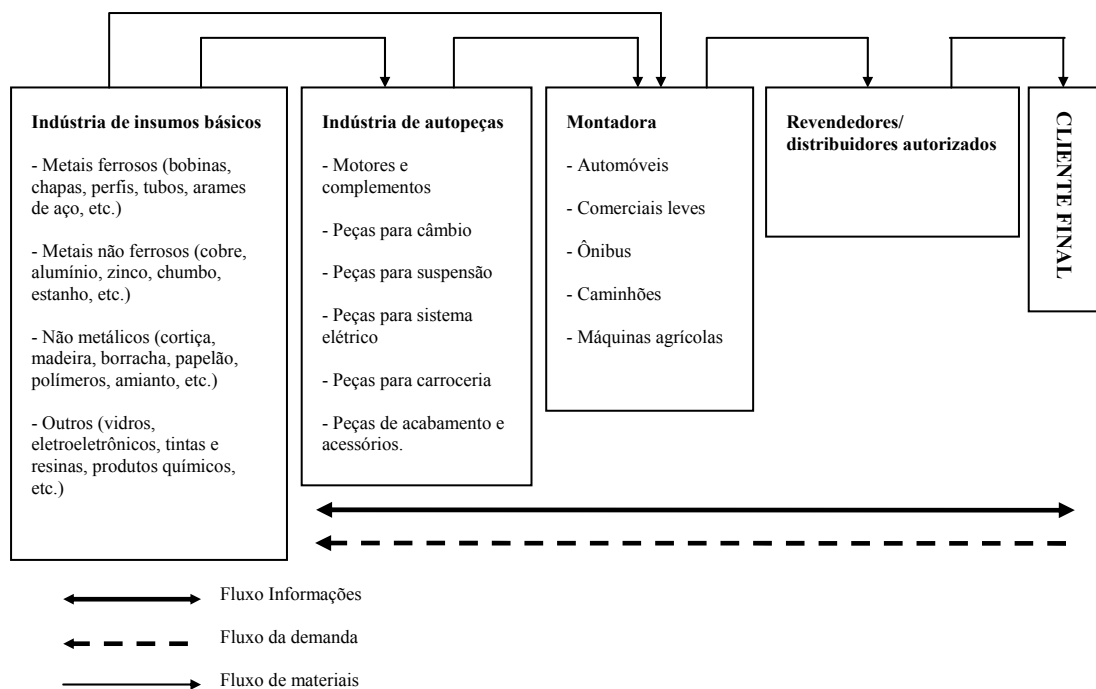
**Indústria de insumos básicos**

- Metais ferrosos (bobinas, chapas, perfis, tubos, arames de aço, etc.)

- Metais não ferrosos (cobre, alumínio, zinco, chumbo, estanho, etc.)

- Não metálicos (cortiça, madeira, borracha, papelão, polímeros, amianto, etc.)

- Outros (vidros, eletroeletrônicos, tintas e resinas, produtos químicos, etc.)

**Indústria de autopeças**

- Motores e complementos

- Peças para câmbio

- Peças para suspensão

- Peças para sistema elétrico

- Peças para carroceria

- Peças de acabamento e acessórios.

**Montadora**

- Automóveis

- Comerciais leves

- Ônibus

- Caminhões

- Máquinas agrícolas

**Revendedores/ distribuidores autorizados**

**CLIENTE FINAL**

Fluxo Informações

Fluxo da demanda

Fluxo de materiais